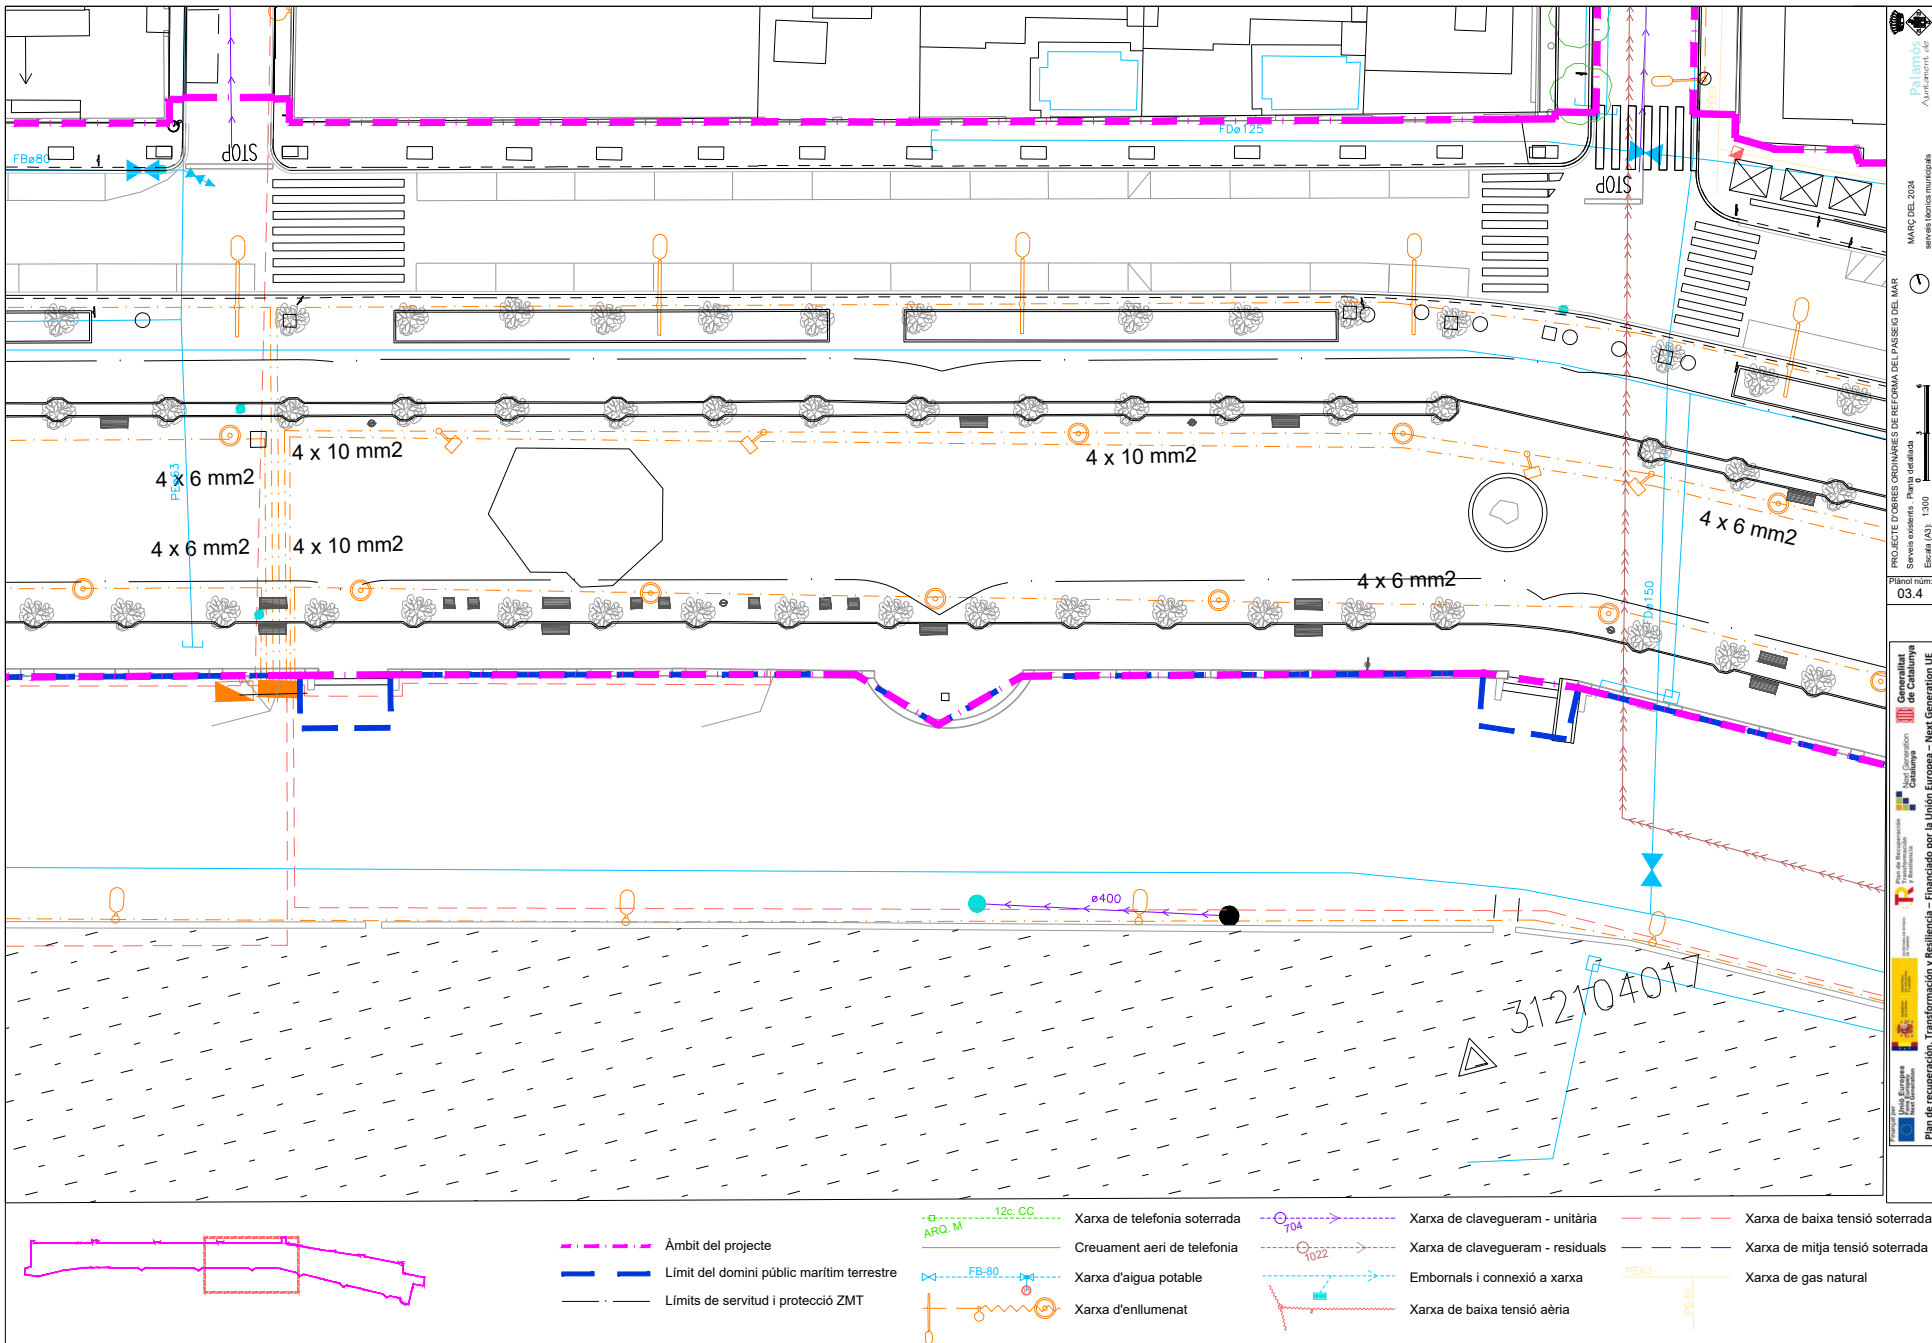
FBø80
STOP
FDø125
STOP
4 x 10 mm2
4 x 6 mm2
PE63
4 x 10 mm2
4 x 6 mm2
4 x 10 mm2
4 x 6 mm2
4 x 6 mm2
FDø150
ø400
312104017

Palamós Ajuntament de
MARÇ DEL 2024
serveis tècnics municipals
PROJECTE D'OBRES ORDINÀRIES DE REFORMA DEL PASSEIG DEL MAR
Serveis existents . Planta detallada
Escala (A3): 1:300
Plànol núm:
03.4

Generalitat de Catalunya
Next Generation Catalunya
Plan de Recuperación, Transformación y Resiliencia
Financiado por la Unión Europea NextGenerationEU
Plan de recuperación, Transformación y Resiliencia – Financiado por la Unión Europea – Next Generation UE

Àmbit del projecte
Límit del domini públic marítim terrestre
Límits de servitud i protecció ZMT
12c. CC
ARQ. M
Xarxa de telefonia soterrada
Creuament aeri de telefonia
FB-80
Xarxa d'aigua potable
Xarxa d'enllumenat
704
Xarxa de clavegueram - unitària
1022
Xarxa de clavegueram - residuals
Embornals i connexió a xarxa
Xarxa de baixa tensió aèria
Xarxa de baixa tensió soterrada
Xarxa de mitja tensió soterrada
PE63
Xarxa de gas natural